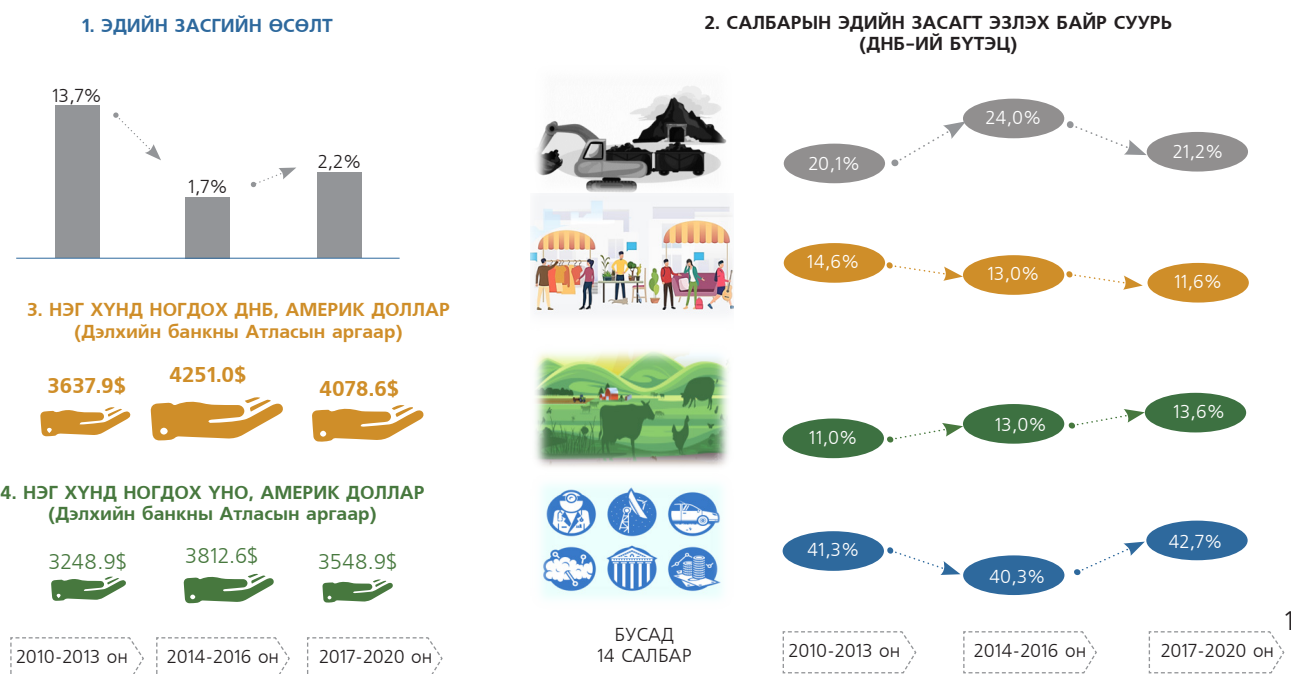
1. ЭДИЙН ЗАСГИЙН ӨСӨЛТ

13,7%

1,7%

2,2%

3. НЭГ ХҮНД НОГДОХ ДНБ, АМЕРИК ДОЛЛАР
(Дэлхийн банкны Атласын аргаар)

3637.9$

4251.0$

4078.6$

4. НЭГ ХҮНД НОГДОХ ҮНО, АМЕРИК ДОЛЛАР
(Дэлхийн банкны Атласын аргаар)

3248.9$

3812.6$

3548.9$

2010-2013 он

2014-2016 он

2017-2020 он

2. САЛБАРЫН ЭДИЙН ЗАСАГТ ЭЗЛЭХ БАЙР СУУРЬ
(ДНБ-ИЙ БҮТЭЦ)

20,1%

24,0%

21,2%

14,6%

13,0%

11,6%

11,0%

13,0%

13,6%

41,3%

40,3%

42,7%

БУСАД
14 САЛБАР

2010-2013 он

2014-2016 он

2017-2020 он

1